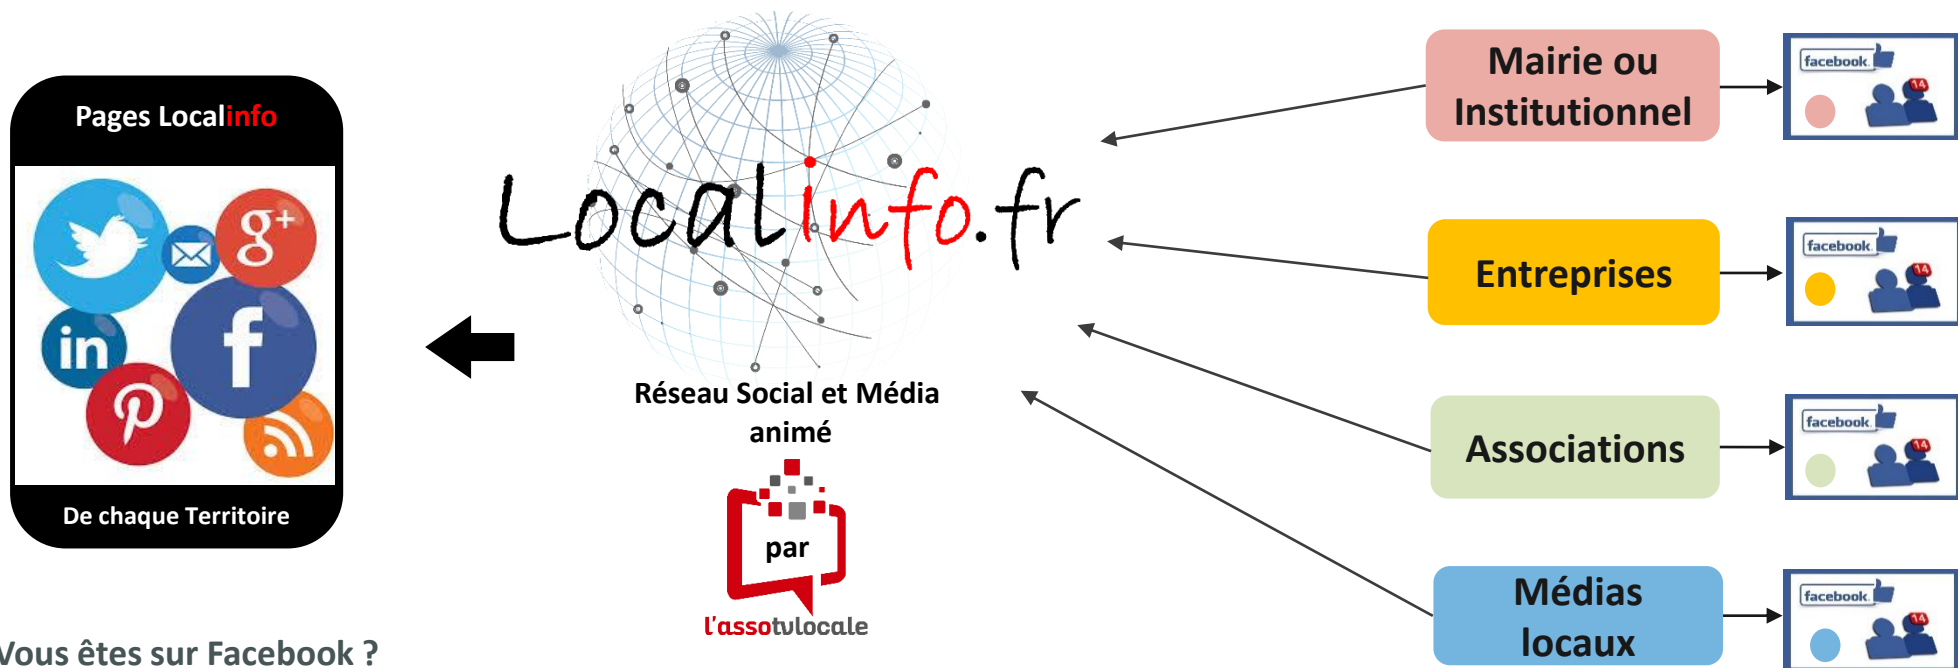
Pages Localinfo

De chaque Territoire

Localinfo.fr

Réseau Social et Média animé

par

l'assotvlocale

Mairie ou Institutionnel

Entreprises

Associations

Médias locaux

facebook 14

facebook 14

facebook 14

facebook 14

Vous êtes sur Facebook ?